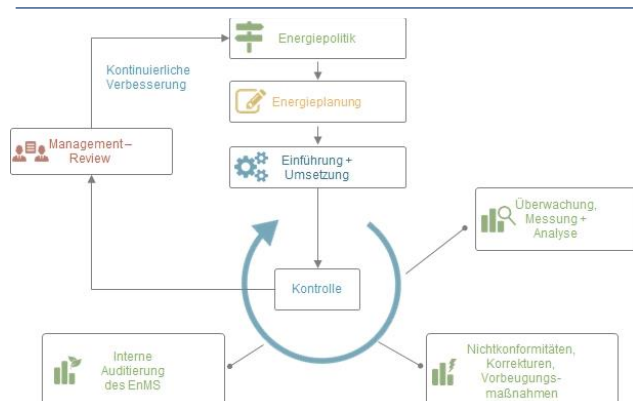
Energiepolitik

Kontinuierliche Verbesserung

Energieplanung

Management – Review

Einführung + Umsetzung

Überwachung, Messung + Analyse

Kontrolle

Interne Auditierung des EnMS

Nichtkonformitäten, Korrekturen, Vorbeugungsmaßnahmen